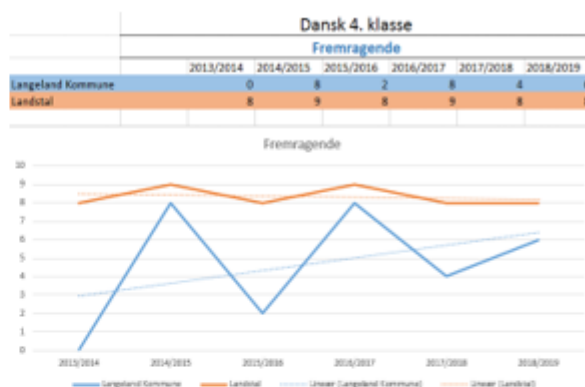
Dansk 4. klasse

Fremragende

| | 2013/2014 | 2014/2015 | 2015/2016 | 2016/2017 | 2017/2018 | 2018/2019 |
|---|---|---|---|---|---|---|
| Langeland Kommune | 0 | 8 | 2 | 8 | 4 | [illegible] |
| Landstal | 8 | 9 | 8 | 9 | 8 | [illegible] |

Fremragende

10
9
8
7
6
5
4
3
2
1
0

2013/2014 2014/2015 2015/2016 2016/2017 2017/2018 2018/2019

Langeland Kommune Landstal Lineær (Langeland Kommune) Lineær (Landstal)